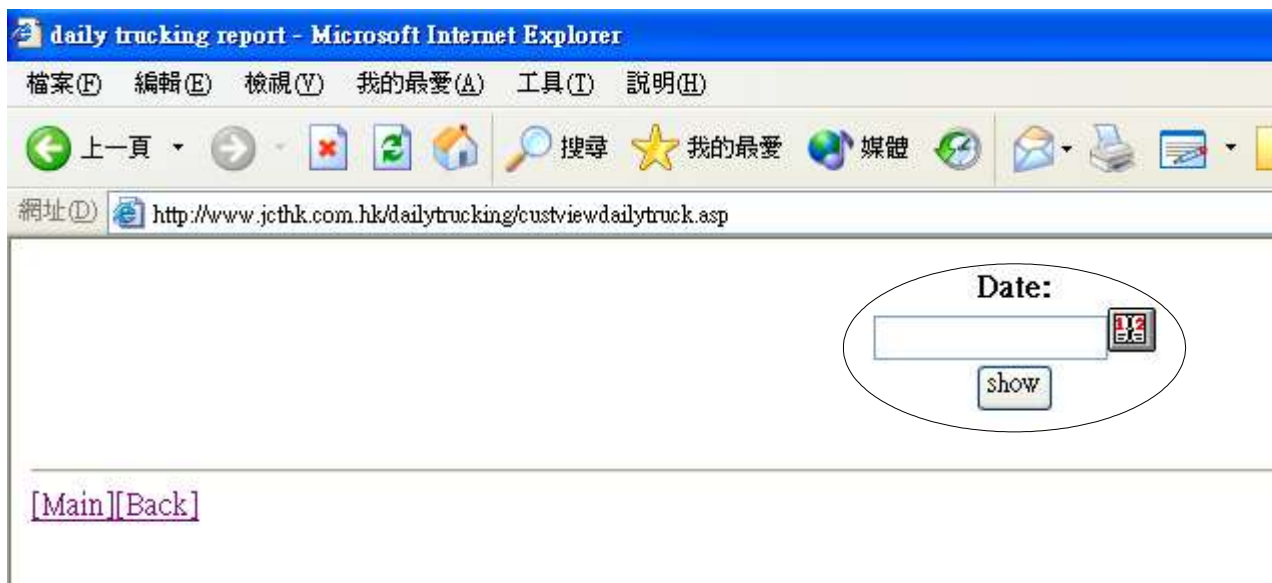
daily trucking report - Microsoft Internet Explorer

檔案(F) 編輯(E) 檢視(V) 我的最愛(A) 工具(T) 說明(H)

上一頁 搜尋 我的最愛 媒體

網址(D) http://www.jcthk.com.hk/dailytrucking/custviewdailytruck.asp

Date:

show

[Main][Back]